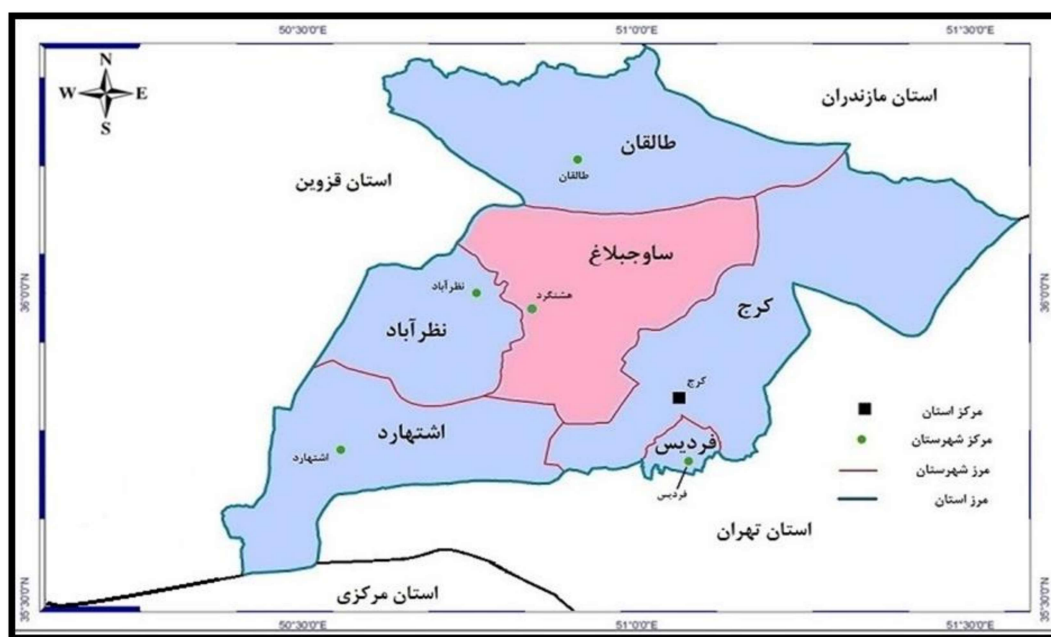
50°30'0"E
51°0'0"E
51°30'0"E

N
W
E
S

استان مازندران
طالقان
طالقان
استان قزوین
ساوجبلاغ
نظرآباد
هشتگرد
36°0'0"N
36°0'0"N
کرج
نظرآباد
کرج
مرکز استان
اشتهارد
مرکز شهرستان
اشتهارد
فردیس
مرز شهرستان
فردیس
مرز استان
استان تهران
استان مرکزی
35°30'0"N
35°30'0"N
50°30'0"E
51°0'0"E
51°30'0"E